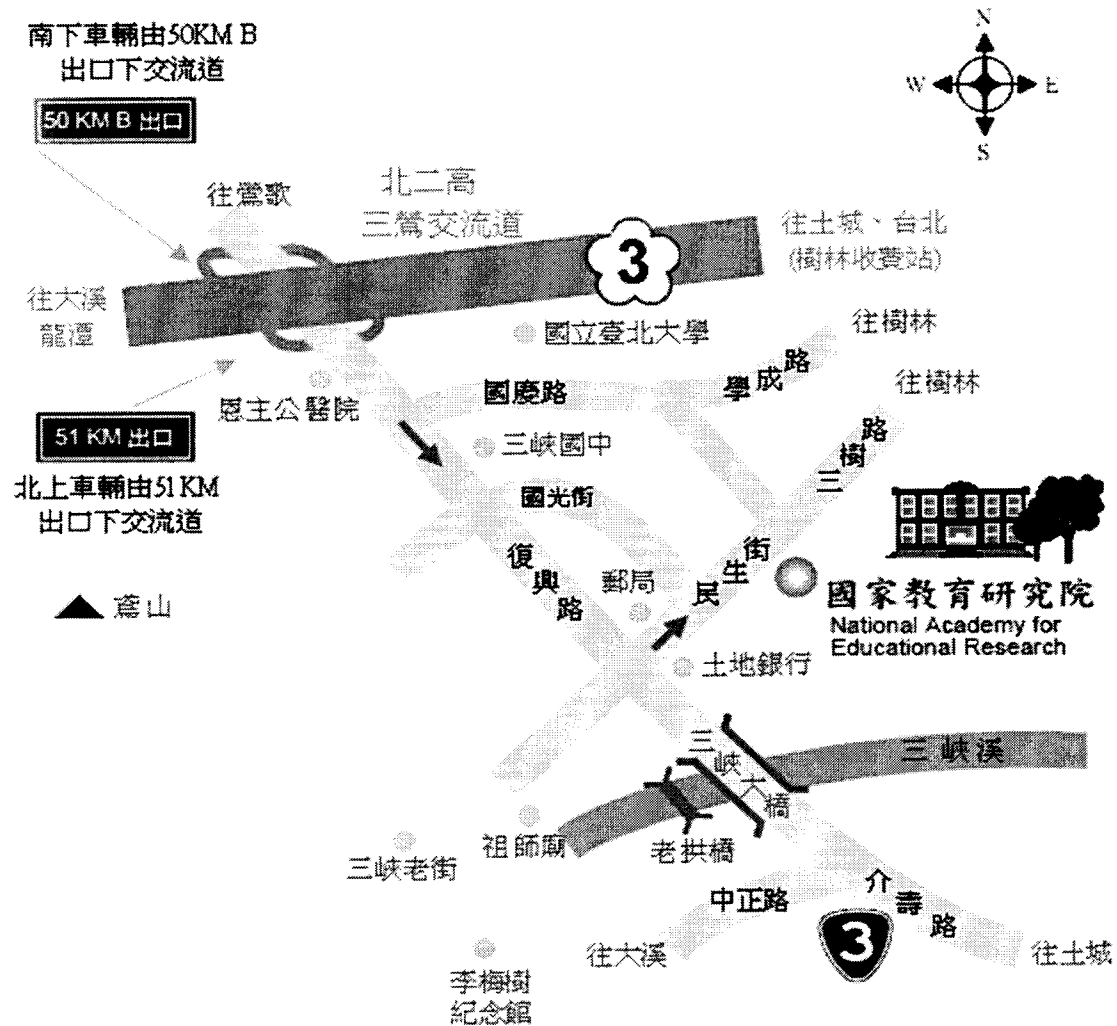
南下車輛由50KM B 出口下交流道

50 KM B 出口

N
W
E
S

往鶯歌

北二高
三鶯交流道

3

往土城、台北
(樹林收費站)

往大溪
龍潭

國立臺北大學

往樹林

國慶路

學成路

往樹林

恩主公醫院

51 KM 出口

三峽國中

三樹路

北上車輛由51 KM 出口下交流道

國光街

民生街

復興路

郵局

國家教育研究院
National Academy for Educational Research

鳶山

土地銀行

三峽大橋

三峽溪

祖師廟

老拱橋

三峽老街

中正路

介壽路

3

往大溪

往土城

李梅樹紀念館